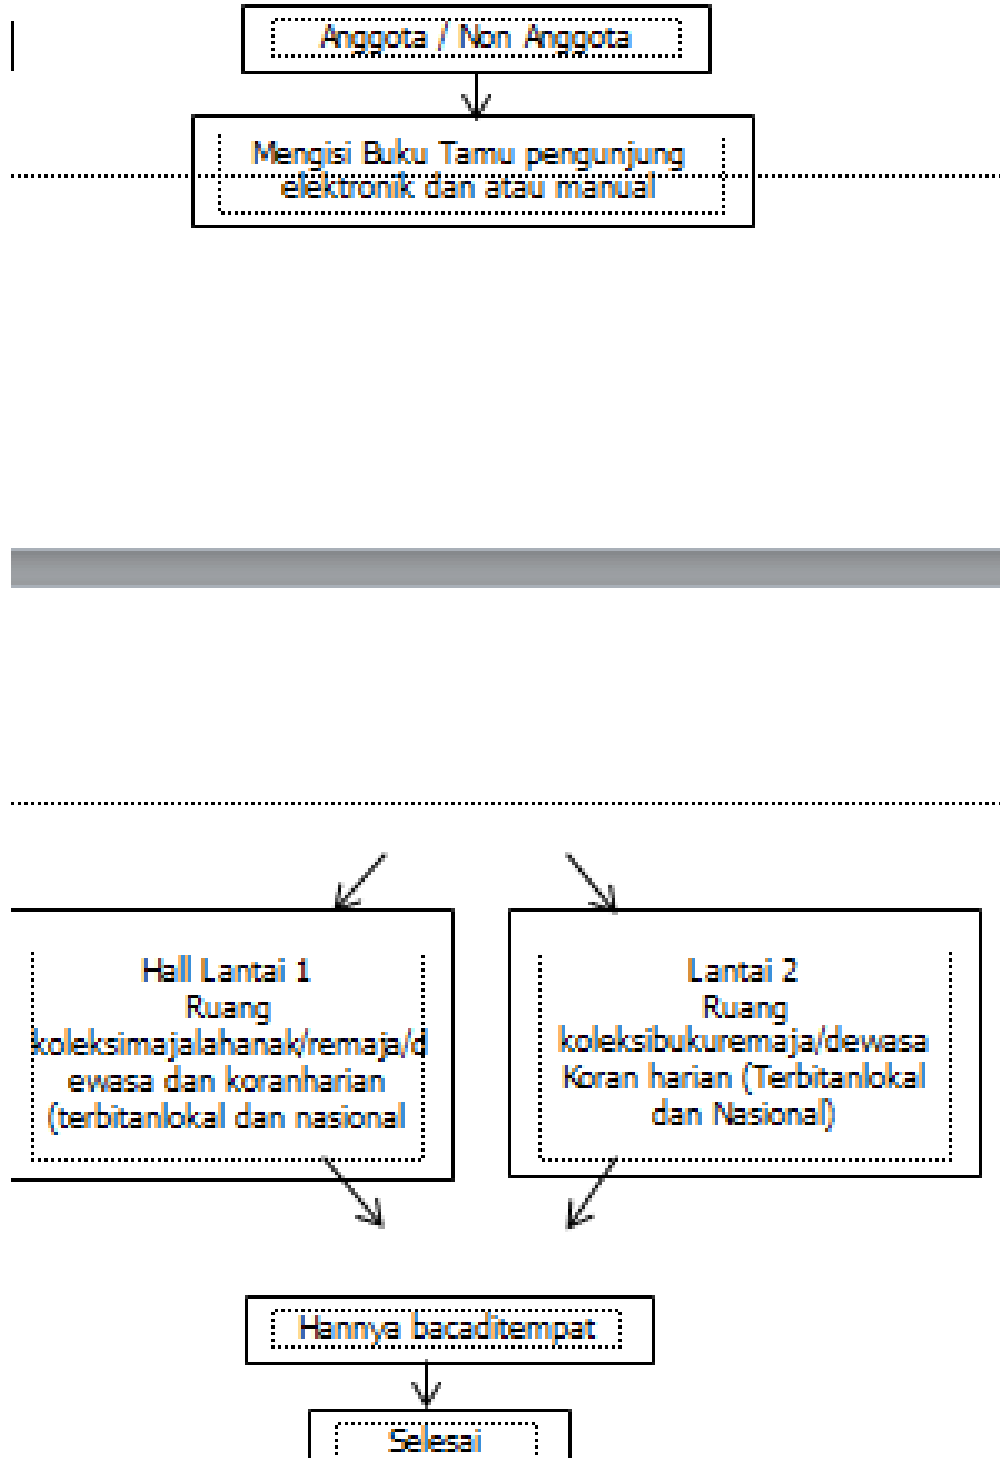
Anggota / Non Anggota

Mengisi Buku Tamu pengunjung elektronik dan atau manual

Hall Lantai 1
Ruang koleksimajalahanak/remaja/dewasa dan koranharian (terbitanlokal dan nasional

Lantai 2
Ruang koleksibukuremaja/dewasa Koran harian (Terbitanlokal dan Nasional)

Hannya bacaditempat

Selesai